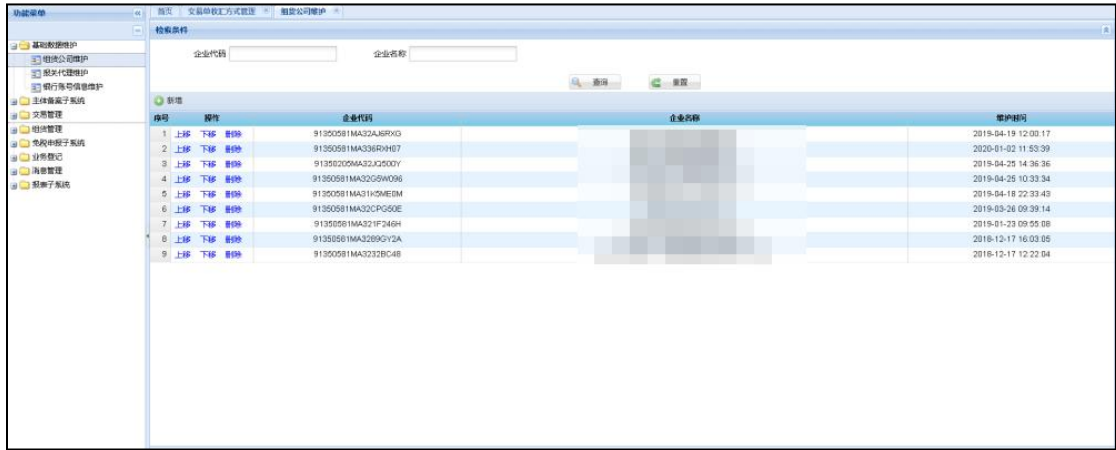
功能菜单

基础数据维护
组货公司维护
报关代理维护
银行账号信息维护
主体备案子系统
交易管理
组货管理
免税申报子系统
业务登记
消息管理
报表子系统

首页 | 交易单收汇方式管理 × | 组货公司维护 ×

检索条件

企业代码 企业名称

查询 重置

新增

| 序号 | 操作 | 企业代码 | 企业名称 | 维护时间 |
|---|---|---|---|---|
| 1 | 上移 下移 删除 | 91350581MA32AJ6RXG | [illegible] | 2019-04-19 12:00:17 |
| 2 | 上移 下移 删除 | 91350581MA336RXH07 | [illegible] | 2020-01-02 11:53:39 |
| 3 | 上移 下移 删除 | 91350205MA32JG500Y | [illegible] | 2019-04-25 14:36:36 |
| 4 | 上移 下移 删除 | 91350581MA32G5W096 | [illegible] | 2019-04-25 10:33:34 |
| 5 | 上移 下移 删除 | 91350581MA31K5ME8M | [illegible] | 2019-04-18 22:33:43 |
| 6 | 上移 下移 删除 | 91350581MA32CPG50E | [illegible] | 2019-03-26 09:39:14 |
| 7 | 上移 下移 删除 | 91350581MA321F246H | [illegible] | 2019-01-23 09:55:08 |
| 8 | 上移 下移 删除 | 91350581MA3289GY2A | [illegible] | 2018-12-17 16:03:05 |
| 9 | 上移 下移 删除 | 91350581MA3232BC48 | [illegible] | 2018-12-17 12:22:04 |